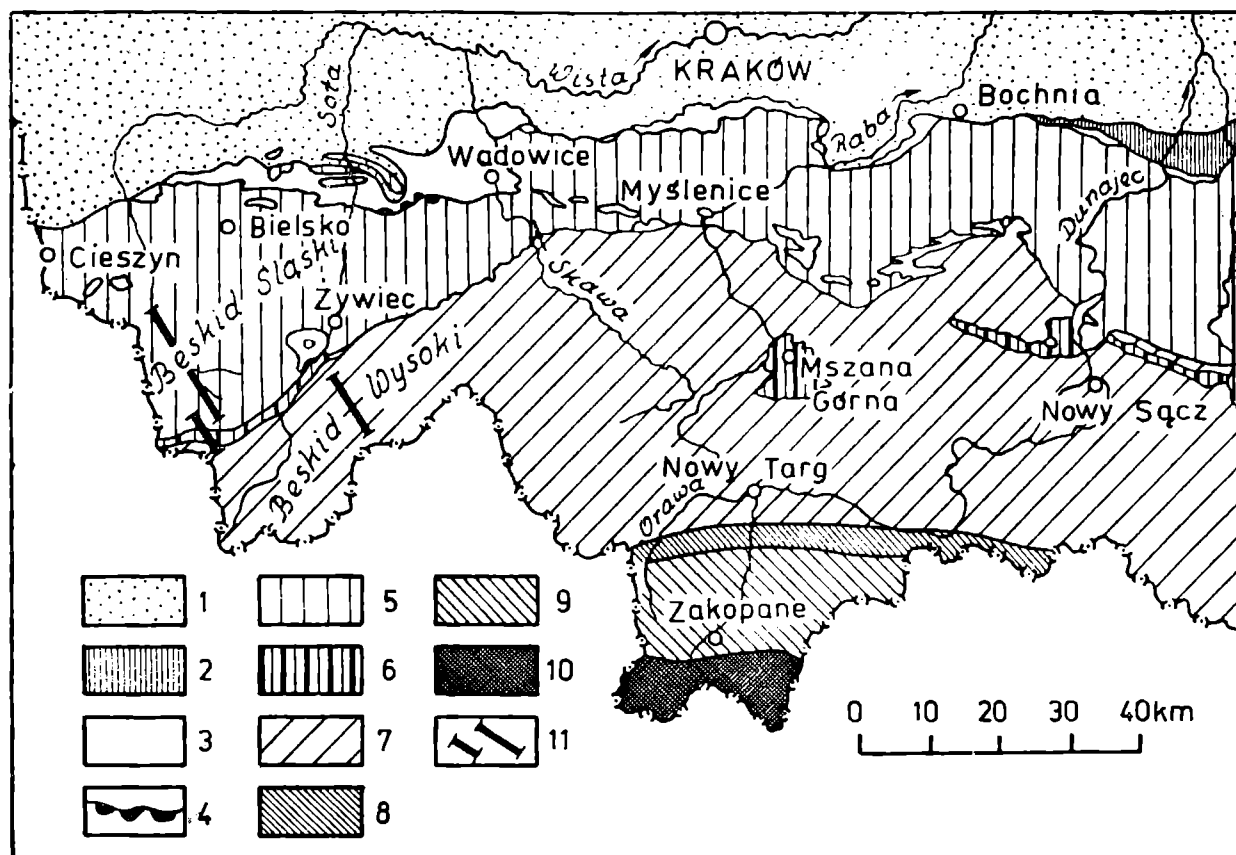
Wisła KRAKOW
Soła
Raba
Bochnia
I
I
Wadowice
Myslenice
Dunajec
Bielsko
Cieszyn
Beskid Śląski
Skawa
Żywiec
Beskid Wysoki
Mszana Górna
Nowy Sącz
Nowy Targ
Orawa
Zakopane

1
2
3
4
5
6
7
8
9
10
11

0 10 20 30 40km